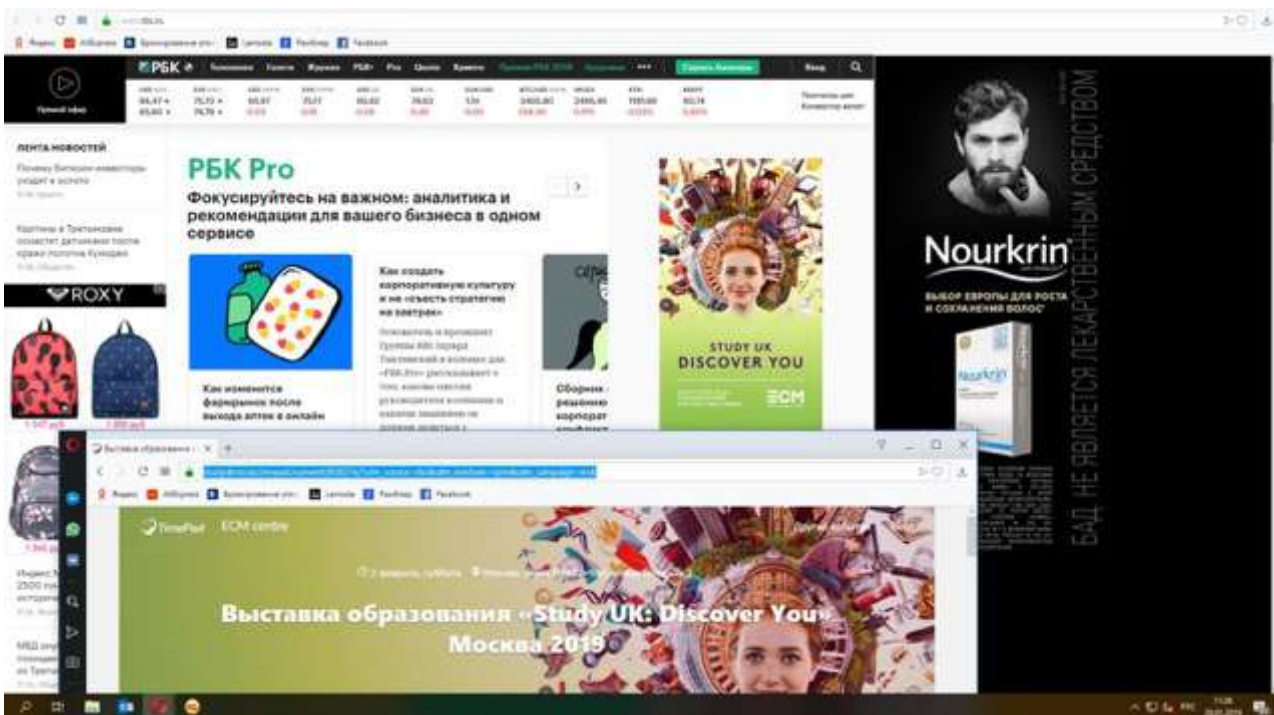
РБК

Прямой эфир

ЛЕНТА НОВОСТЕЙ

ROXY

РБК Pro

Фокусируйтесь на важном: аналитика и рекомендации для вашего бизнеса в одном сервисе

Как изменится фармрынок после выхода аптек в онлайн

Как создать корпоративную культуру и не «съесть стратегию на завтрак»

Сборник решений корпорат

STUDY UK
DISCOVER YOU

ECM

Nourkrin

ВЫБОР ЕВРОПЫ ДЛЯ РОСТА И СОХРАНЕНИЯ ВОЛОС

БАД. НЕ ЯВЛЯЕТСЯ ЛЕКАРСТВЕННЫМ СРЕДСТВОМ

Выставка образования «Study UK: Discover You» Москва 2019

TimePad ECM centre

Яндекс AliExpress Бронирование отел Lamoda Почта Facebook